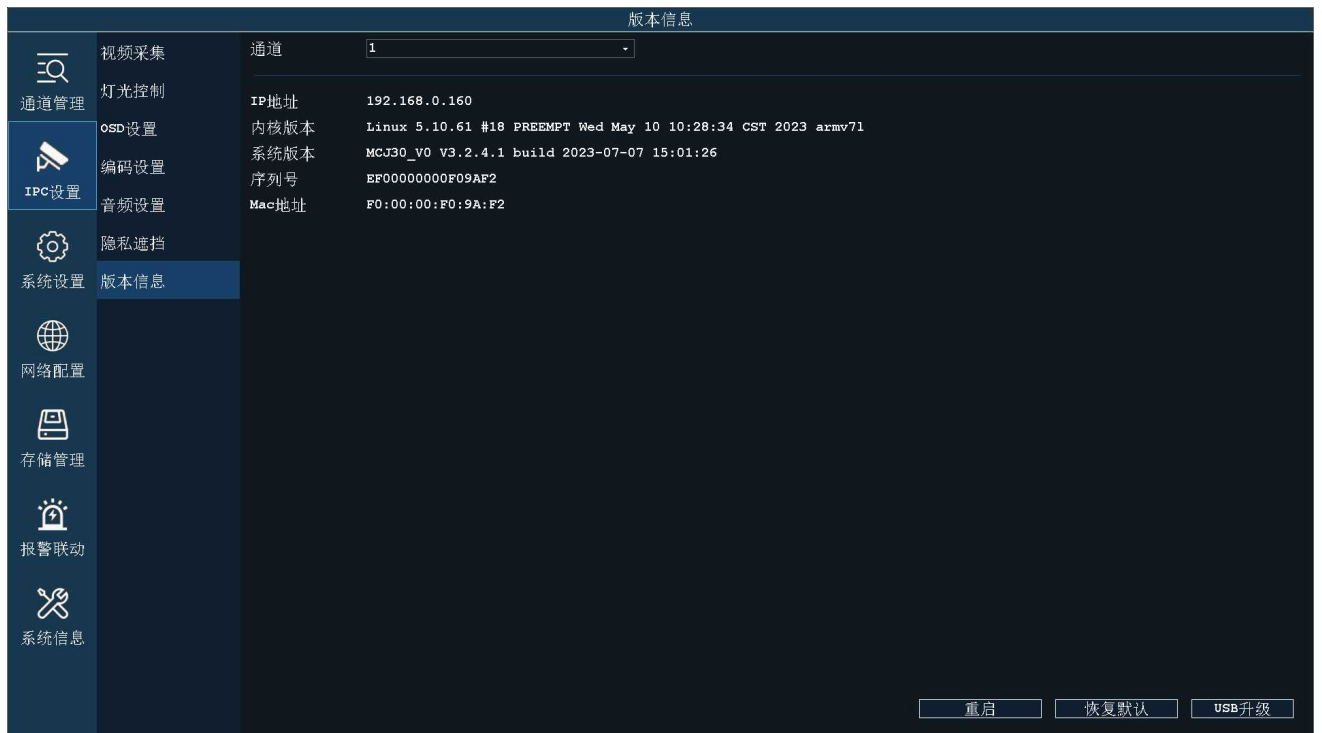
版本信息

通道管理
IPC设置
系统设置
网络配置
存储管理
报警联动
系统信息

视频采集
灯光控制
OSD设置
编码设置
音频设置
隐私遮挡
版本信息

通道 1

IP地址 192.168.0.160
内核版本 Linux 5.10.61 #18 PREEMPT Wed May 10 10:28:34 CST 2023 armv7l
系统版本 MCJ30_V0 V3.2.4.1 build 2023-07-07 15:01:26
序列号 EF00000000F09AF2
Mac地址 F0:00:00:F0:9A:F2

重启 恢复默认 USB升级